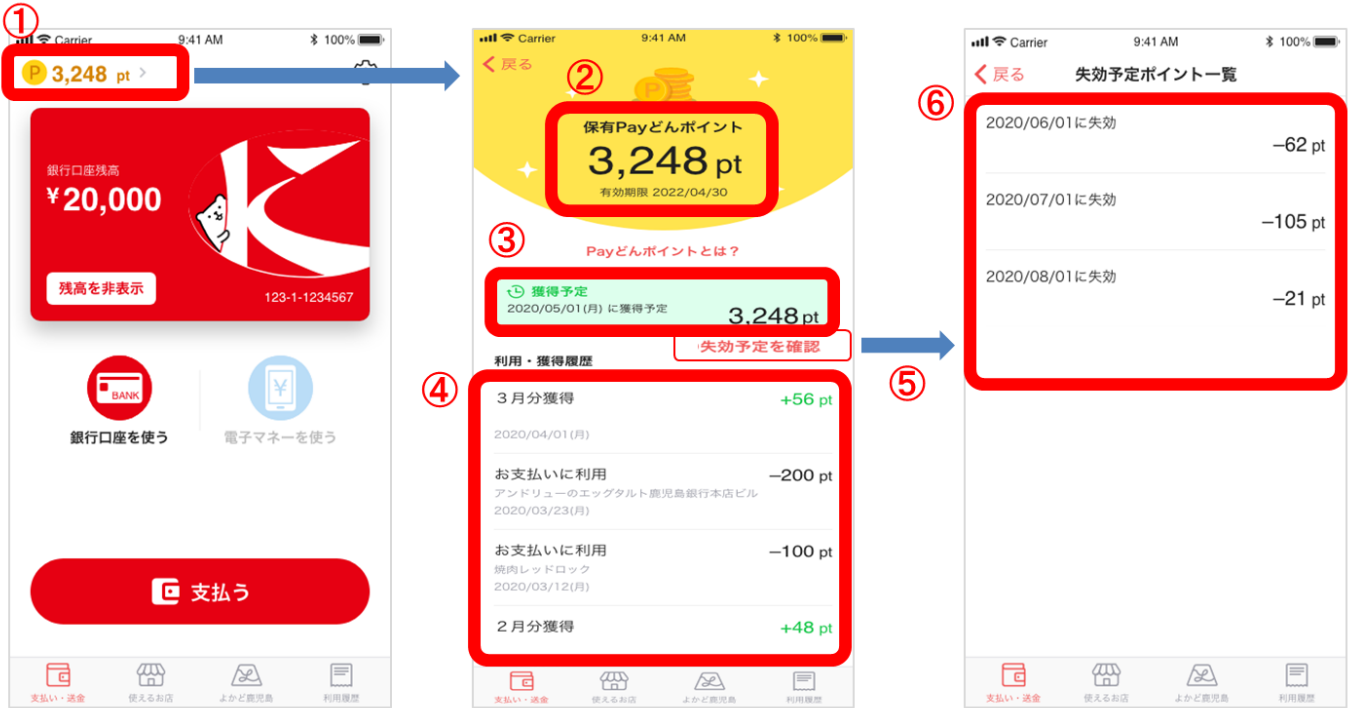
①

Carrier 9:41 AM 100%

P 3,248 pt >

銀行口座残高
¥20,000

残高を非表示

123-1-1234567

BANK
銀行口座を使う

¥
電子マネーを使う

支払う

支払い・送金 使えるお店 よかど鹿児島 利用履歴

Carrier 9:41 AM 100%

< 戻る

②

P

保有Payどんポイント
3,248 pt
有効期限 2022/04/30

③

Payどんポイントとは？

獲得予定
2020/05/01(月) に獲得予定
3,248 pt

失効予定を確認

利用・獲得履歴

④

３月分獲得 +56 pt
2020/04/01(月)

お支払いに利用 −200 pt
アンドリューのエッグタルト鹿児島銀行本店ビル
2020/03/23(月)

お支払いに利用 −100 pt
焼肉レッドロック
2020/03/12(月)

２月分獲得 +48 pt

支払い・送金 使えるお店 よかど鹿児島 利用履歴

⑤

Carrier 9:41 AM 100%

< 戻る 失効予定ポイント一覧

⑥

2020/06/01に失効
−62 pt

2020/07/01に失効
−105 pt

2020/08/01に失効
−21 pt

支払い・送金 使えるお店 よかど鹿児島 利用履歴